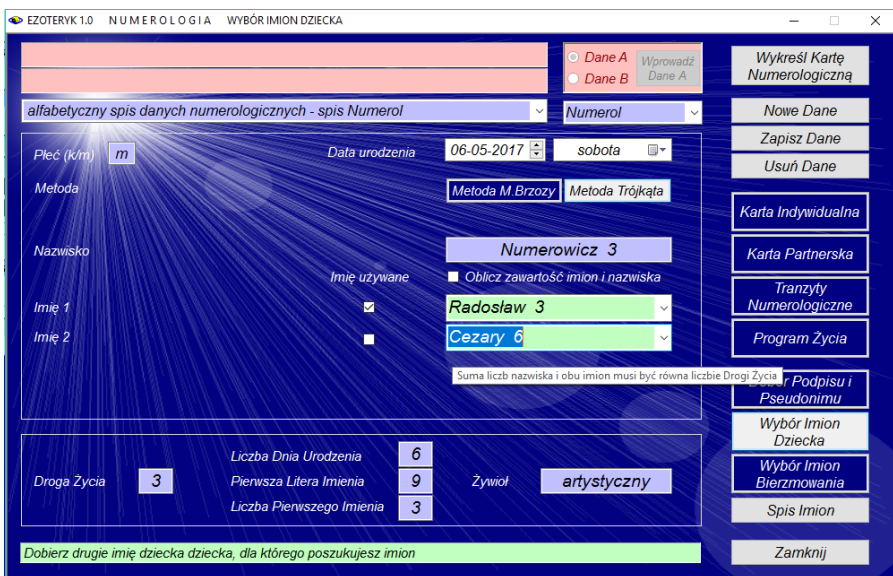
EZOTERYK 1.0 N U M E R O L O G I A WYBÓR IMION DZIECKA

Dane A
Dane B
Wprowadź Dane A

Wykreśl Kartę Numerologiczną

alfabetyczny spis danych numerologicznych - spis Numerol
Numerol

Nowe Dane
Zapisz Dane
Usuń Dane

Płeć (k/m) m
Data urodzenia 06-05-2017 sobota

Metoda
Metoda M.Brzozy
Metoda Trójkąta

Karta Indywidualna

Nazwisko
Numerowicz 3

Karta Partnerska

Imię używane
Oblicz zawartość imion i nazwiska

Tranzyty Numerologiczne

Imię 1
Radosław 3

Imię 2
Cezary 6

Program Życia

Suma liczb nazwiska i obu imion musi być równa liczbie Drogi Życia

Dobór Podpisu i Pseudonimu

Wybór Imion Dziecka

Wybór Imion Bierzmowania

Spis Imion

Droga Życia 3
Liczba Dnia Urodzenia 6
Pierwsza Litera Imienia 9
Liczba Pierwszego Imienia 3
Żywioł artystyczny

Dobierz drugie imię dziecka dziecka, dla którego poszukujesz imion

Zamknij